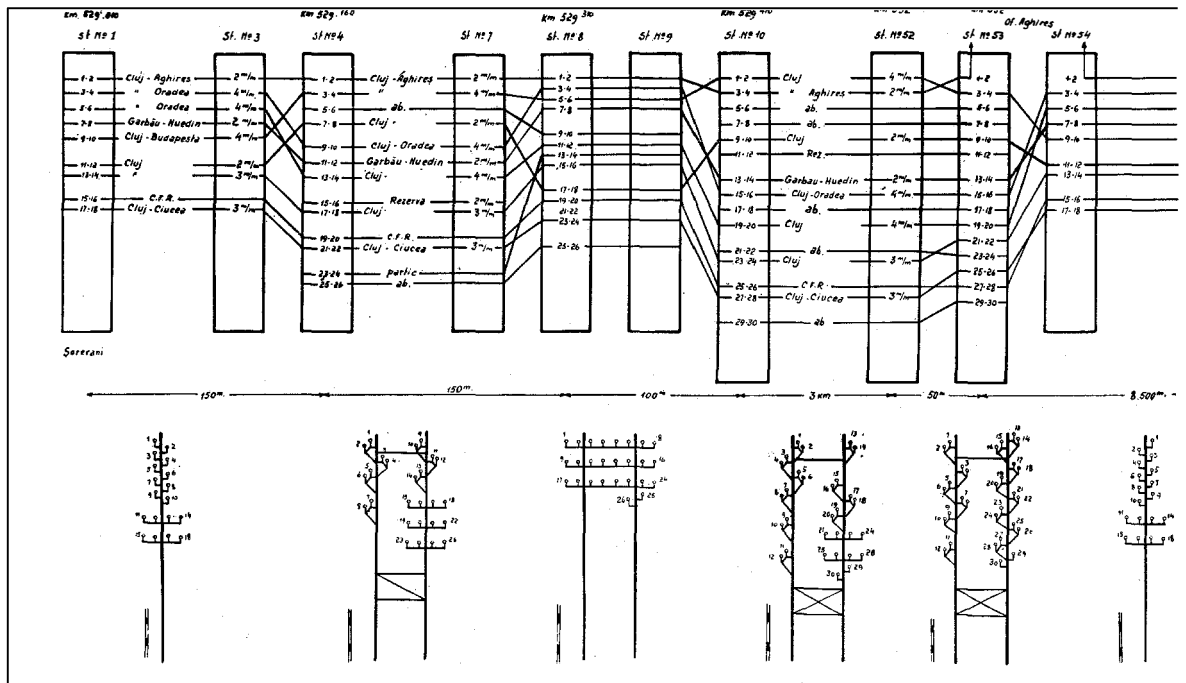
Km 529.010 st Nº 1
Km 529.160 St. Nº 3 St Nº 4
Km 529.310 St Nº 7 St. Nº 8 St Nº 9
Km 529.410 St Nº 10
St. Nº 52 St Nº 53 St Nº 54
Of. Aghires

1-2 Cluj - Aghires 2m/m
3-4 " Oradea 4m/m
5-6 " Oradea 4m/m
7-8 Garbău - Huedin 2m/m
9-10 Cluj - Budapesta 4m/m
11-12 Cluj 2m/m
13-14 " 3m/m
15-16 C.F.R.
17-18 Cluj - Ciucea 3m/m

1-2 Cluj - Aghires 2m/m
3-4 " 4m/m
5-6 ab.
7-8 Cluj - 2m/m
9-10 Cluj - Oradea 4m/m
11-12 Garbău - Huedin 2m/m
13-14 Cluj - 4m/m
15-16 Reserva 2m/m
17-18 Cluj - 3m/m
19-20 C.F.R.
21-22 Cluj - Ciucea 3m/m
23-24 partic
25-26 ab.

1-2 3-4 5-6 7-8 9-10 11-12 13-14 15-16 17-18 19-20 21-22 23-24 25-26

1-2 Cluj 4m/m
3-4 " Aghires 2m/m
5-6 ab.
7-8 ab.
9-10 Cluj 2m/m
11-12 Rez.
13-14 Garbau - Huedin 2m/m
15-16 Cluj - Oradea 4m/m
17-18 ab.
19-20 Cluj 4m/m
21-22 ab.
23-24 Cluj 3m/m
25-26 C.F.R.
27-28 Cluj - Ciucea 3m/m
29-30 ab

1-2 3-4 5-6 7-8 9-10 11-12 13-14 15-16 17-18 19-20 21-22 23-24 25-26 27-28 29-30

4-2 3-4 5-6 7-8 9-16 11-12 13-14 15-16 17-18

Șererani

150m. 150m. 100m. 3 km 50m. 8.500m.